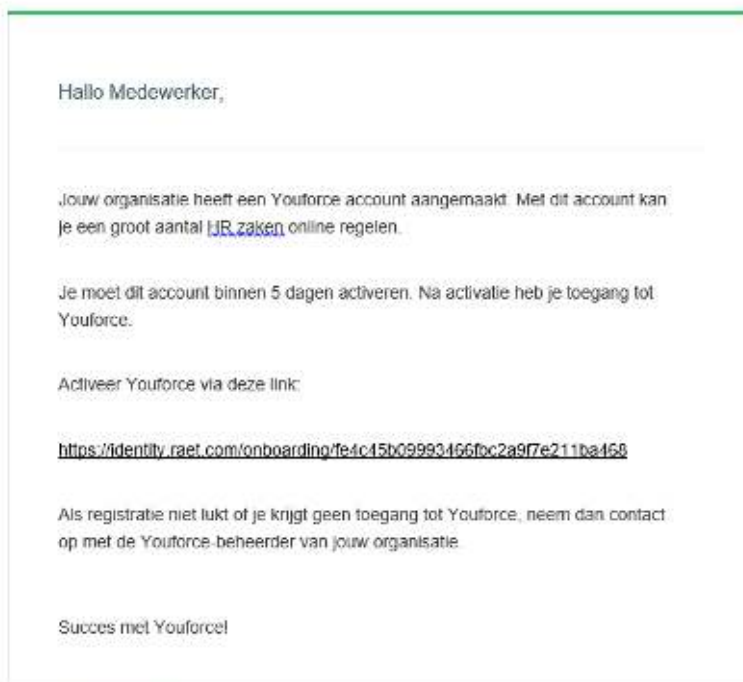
Hallo Medewerker,

Jouw organisatie heeft een Youforce account aangemaakt. Met dit account kan je een groot aantal HR zaken online regelen.

Je moet dit account binnen 5 dagen activeren. Na activatie heb je toegang tot Youforce.

Activeer Youforce via deze link:

https://identity.raet.com/onboarding/fe4c45b09993466fbc2a9f7e211ba468

Als registratie niet lukt of je krijgt geen toegang tot Youforce, neem dan contact op met de Youforce-beheerder van jouw organisatie.

Succes met Youforce!